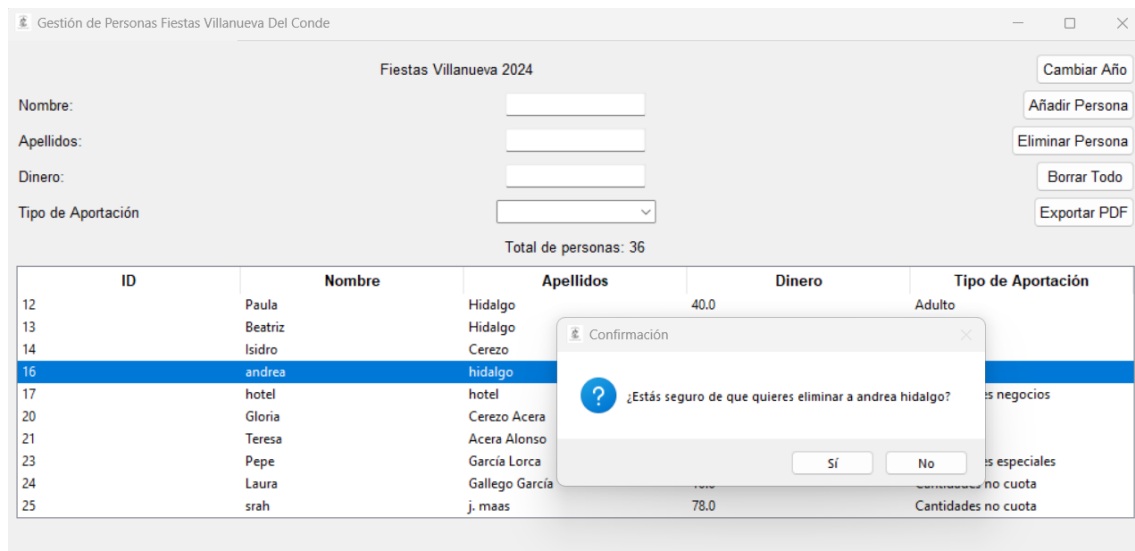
Gestión de Personas Fiestas Villanueva Del Conde

Fiestas Villanueva 2024

Cambiar Año

Nombre:

Añadir Persona

Apellidos:

Eliminar Persona

Dinero:

Borrar Todo

Tipo de Aportación

Exportar PDF

Total de personas: 36

| ID | Nombre | Apellidos | Dinero | Tipo de Aportación |
|---|---|---|---|---|
| 12 | Paula | Hidalgo | 40.0 | Adulto |
| 13 | Beatriz | Hidalgo | | |
| 14 | Isidro | Cerezo | | |
| 16 | andrea | hidalgo | | |
| 17 | hotel | hotel | | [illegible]s negocios |
| 20 | Gloria | Cerezo Acera | | |
| 21 | Teresa | Acera Alonso | | |
| 23 | Pepe | García Lorca | | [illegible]s especiales |
| 24 | Laura | Gallego García | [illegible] | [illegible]ntidades no cuota |
| 25 | srah | j. maas | 78.0 | Cantidades no cuota |

Confirmación

¿Estás seguro de que quieres eliminar a andrea hidalgo?

Sí

No